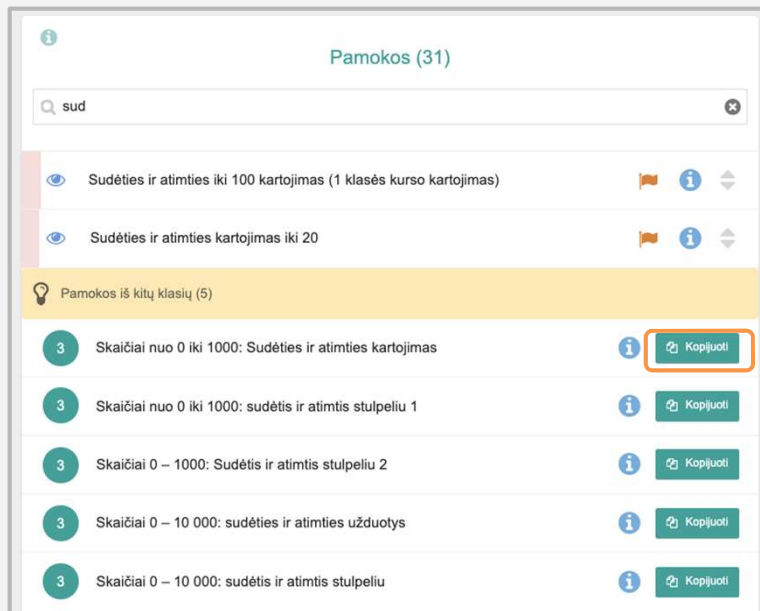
Pamokos (31)

sud

Sudėties ir atimties iki 100 kartojimas (1 klasės kurso kartojimas)

Sudėties ir atimties kartojimas iki 20

Pamokos iš kitų klasių (5)

3 Skaičiai nuo 0 iki 1000: Sudėties ir atimties kartojimas Kopijuoti

3 Skaičiai nuo 0 iki 1000: sudėtis ir atimtis stulpeliu 1 Kopijuoti

3 Skaičiai 0 – 1000: Sudėtis ir atimtis stulpeliu 2 Kopijuoti

3 Skaičiai 0 – 10 000: sudėties ir atimties užduotys Kopijuoti

3 Skaičiai 0 – 10 000: sudėtis ir atimtis stulpeliu Kopijuoti